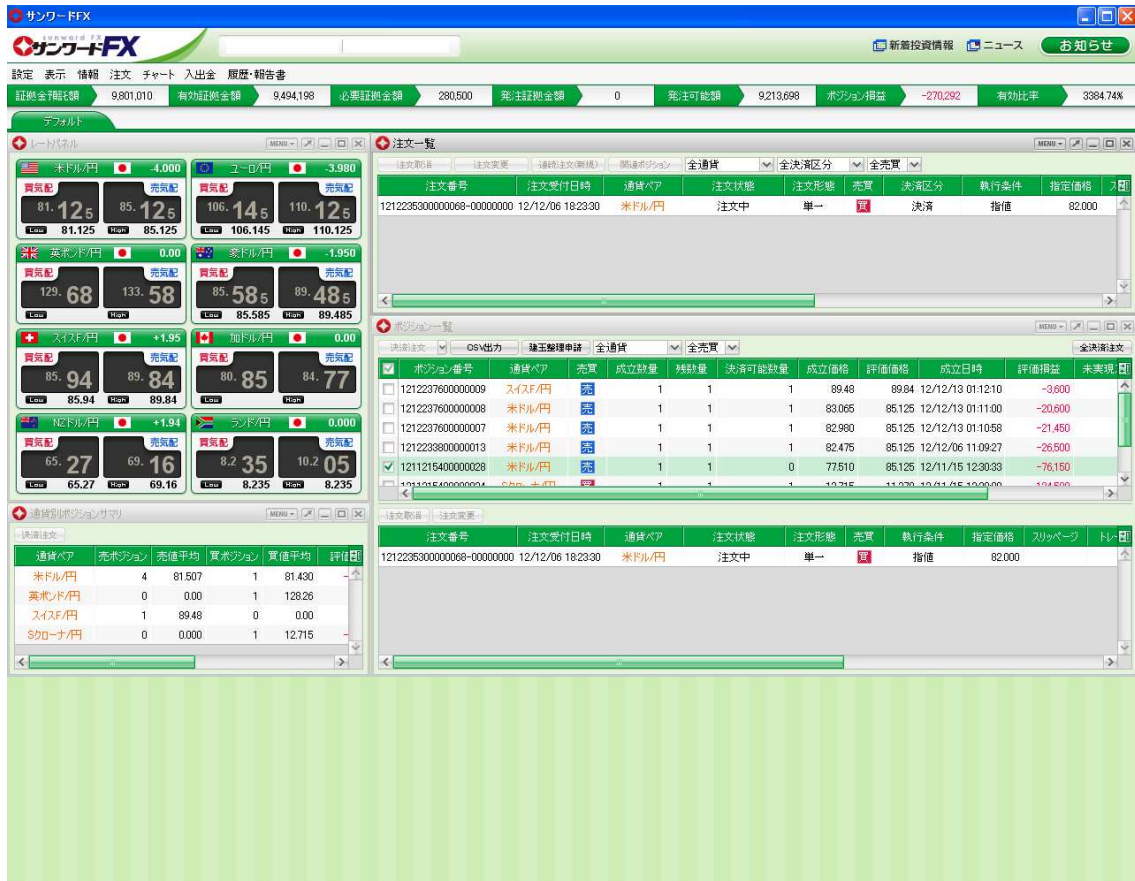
サンワードFX

sunword FX サンワードFX

新着投資情報 ニュース お知らせ

設定 表示 情報 注文 チャート 入出金 履歴・報告書

| 証拠金預託額 | 9,801,010 | 有効証拠金額 | 9,494,198 | 必要証拠金額 | 280,500 | 発注証拠金額 | 0 | 発注可能額 | 9,213,698 | ポジション損益 | -270,292 | 有効比率 | 3384.74% |
|---|---|---|---|---|---|---|---|---|---|---|---|---|---|

デフォルト

レートパネル MENU

米ドル/円 -4.000
売気配 買気配
81.125 85.125
Low 81.125 High 85.125

ユーロ/円 -3.980
売気配 買気配
106.145 110.125
Low 106.145 High 110.125

英ポンド/円 0.00
売気配 買気配
129.68 133.58

豪ドル/円 -1.950
売気配 買気配
85.585 89.485
Low 85.585 High 89.485

スイスF/円 +1.95
売気配 買気配
85.94 89.84
Low 85.94 High 89.84

加ドル/円 0.00
売気配 買気配
80.85 84.77

NZドル/円 +1.94
売気配 買気配
65.27 69.16
Low 65.27 High 69.16

ランド/円 0.000
売気配 買気配
8.235 10.205
Low 8.235 High 8.235

通貨別ポジションサマリ MENU

決済注文

| 通貨ペア | 売ポジション | 売値平均 | 買ポジション | 買値平均 | 評価 |
|---|---|---|---|---|---|
| 米ドル/円 | 4 | 81.507 | 1 | 81.430 | - |
| 英ポンド/円 | 0 | 0.00 | 1 | 128.26 | |
| スイスF/円 | 1 | 89.48 | 0 | 0.00 | |
| Sクローナ/円 | 0 | 0.000 | 1 | 12.715 | - |

注文一覧 MENU

注文取消 注文変更 連続注文(新規) 関連ポジション 全通貨 全決済区分 全売買

| 注文番号 | 注文受付日時 | 通貨ペア | 注文状態 | 注文形態 | 売買 | 決済区分 | 執行条件 | 指定価格 | 入 |
|---|---|---|---|---|---|---|---|---|---|
| 1212235300000068-00000000 | 12/12/06 18:23:30 | 米ドル/円 | 注文中 | 単一 | 買 | 決済 | 指値 | 82.000 | |

ポジション一覧 MENU

決済注文 CSV出力 建玉整理申請 全通貨 全売買 全決済注文

| | ポジション番号 | 通貨ペア | 売買 | 成立数量 | 残数量 | 決済可能数量 | 成立価格 | 評価価格 | 成立日時 | 評価損益 | 未実現 |
|---|---|---|---|---|---|---|---|---|---|---|---|
| | 1212237600000009 | スイスF/円 | 売 | 1 | 1 | 1 | 89.48 | 89.84 | 12/12/13 01:12:10 | -3,600 | |
| | 1212237600000008 | 米ドル/円 | 売 | 1 | 1 | 1 | 83.065 | 85.125 | 12/12/13 01:11:00 | -20,600 | |
| | 1212237600000007 | 米ドル/円 | 売 | 1 | 1 | 1 | 82.980 | 85.125 | 12/12/13 01:10:58 | -21,450 | |
| | 1212233800000013 | 米ドル/円 | 売 | 1 | 1 | 1 | 82.475 | 85.125 | 12/12/06 11:09:27 | -26,500 | |
| ✓ | 1211215400000028 | 米ドル/円 | 売 | 1 | 1 | 0 | 77.510 | 85.125 | 12/11/15 12:30:33 | -76,150 | |

注文取消 注文変更

| 注文番号 | 注文受付日時 | 通貨ペア | 注文状態 | 注文形態 | 売買 | 執行条件 | 指定価格 | スリッページ | トレ |
|---|---|---|---|---|---|---|---|---|---|
| 1212235300000068-00000000 | 12/12/06 18:23:30 | 米ドル/円 | 注文中 | 単一 | 買 | 指値 | 82.000 | | |